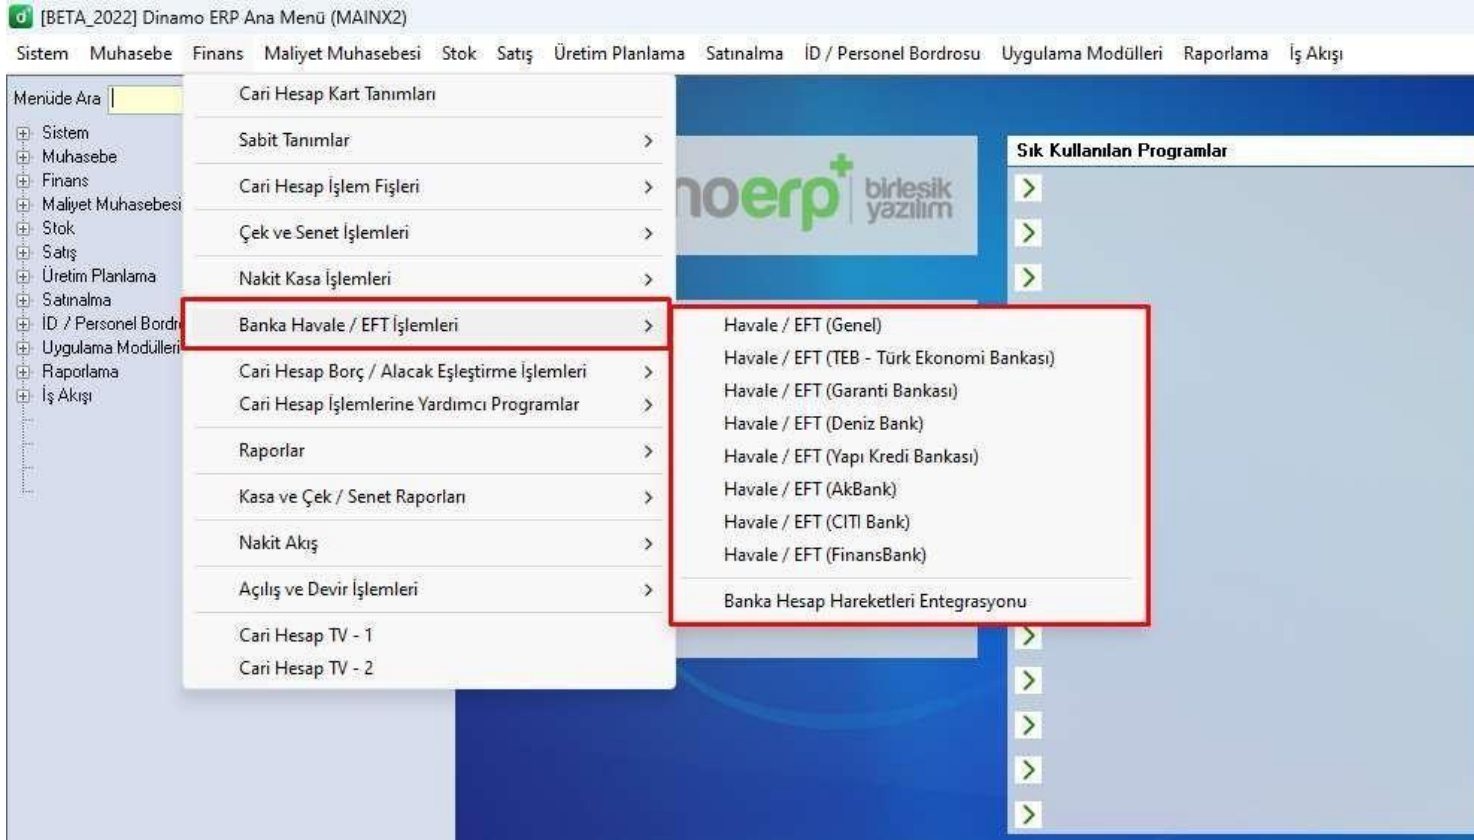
[BETA_2022] Dinamo ERP Ana Menü (MAINX2)

Sistem Muhasebe Finans Maliyet Muhasebesi Stok Satış Üretim Planlama Satınalma İD / Personel Bordrosu Uygulama Modülleri Raporlama İş Akışı

Menüde Ara

Sistem
Muhasebe
Finans
Maliyet Muhasebesi
Stok
Satış
Üretim Planlama
Satınalma
İD / Personel Bordr
Uygulama Modülleri
Raporlama
İş Akışı

Cari Hesap Kart Tanımları
Sabit Tanımlar
Cari Hesap İşlem Fişleri
Çek ve Senet İşlemleri
Nakit Kasa İşlemleri
Banka Havale / EFT İşlemleri
Cari Hesap Borç / Alacak Eşleştirme İşlemleri
Cari Hesap İşlemlerine Yardımcı Programlar
Raporlar
Kasa ve Çek / Senet Raporları
Nakit Akış
Açılış ve Devir İşlemleri
Cari Hesap TV - 1
Cari Hesap TV - 2

Havale / EFT (Genel)
Havale / EFT (TEB - Türk Ekonomi Bankası)
Havale / EFT (Garanti Bankası)
Havale / EFT (Deniz Bank)
Havale / EFT (Yapı Kredi Bankası)
Havale / EFT (AkBank)
Havale / EFT (CITI Bank)
Havale / EFT (FinansBank)
Banka Hesap Hareketleri Entegrasyonu

noerp birlesik yazılım

Sık Kullanılan Programlar